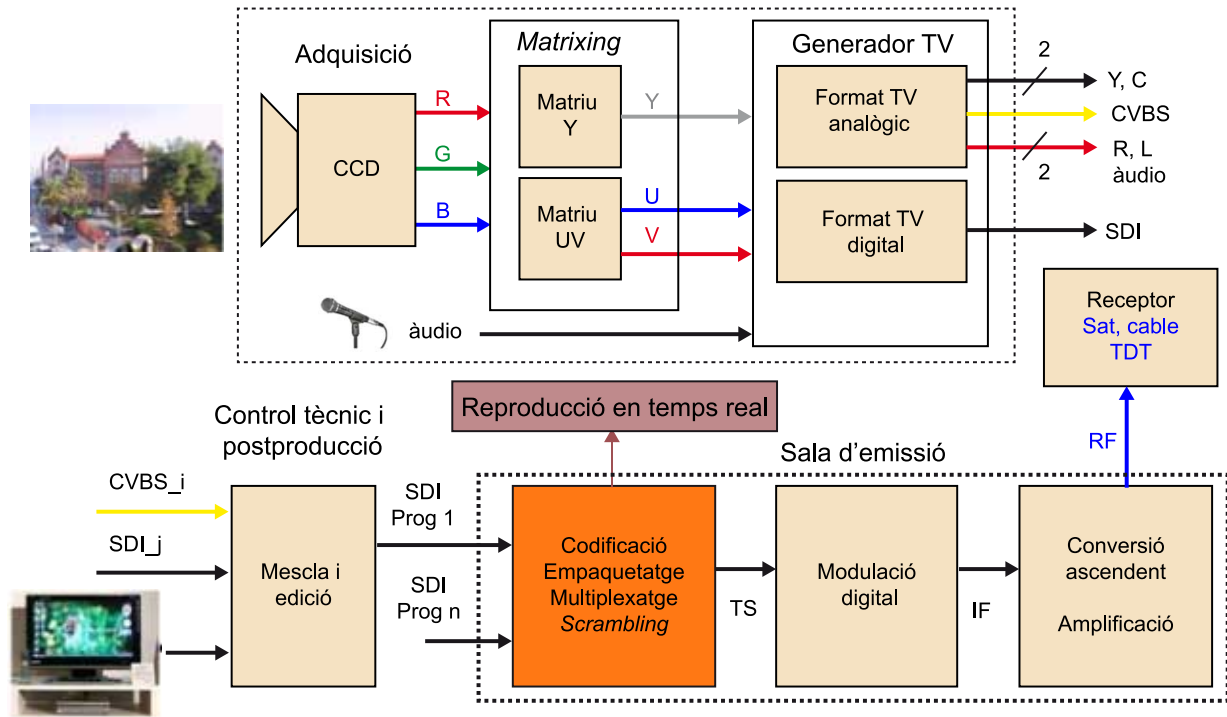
Adquisició

CCD

R
G
B

Matrixing

Matriu Y

Y

Matriu UV

U
V

Generador TV

Format TV analògic

Format TV digital

2
Y, C
CVBS
R, L àudio
2

SDI

àudio

Receptor
Sat, cable
TDT

Reproducció en temps real

Control tècnic i postproducció

Sala d'emissió

RF

CVBS_i
SDI_j

Mescla i edició

SDI
Prog 1

SDI
Prog n

Codificació
Empaquetatge
Multiplexatge
*Scrambling*

TS

Modulació digital

IF

Conversió ascendent

Amplificació